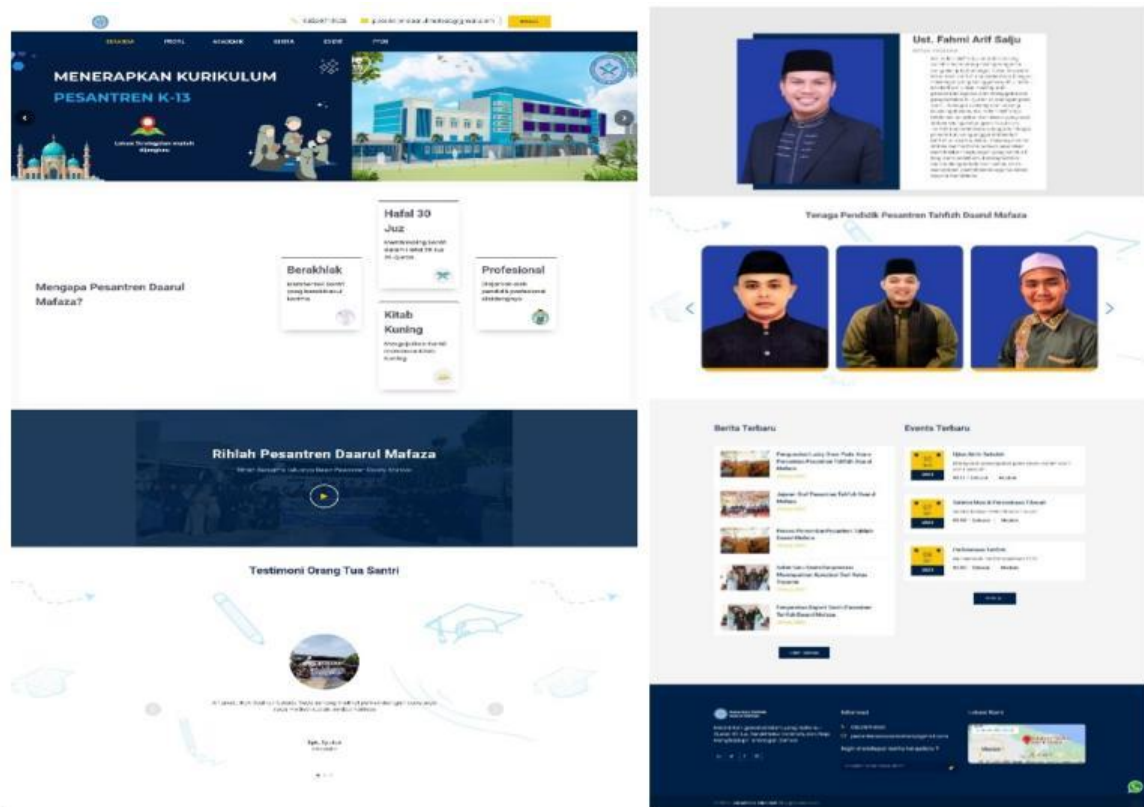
BERANDA PROFIL AKADEMIK BERITA EVENT PPDB

MENERAPKAN KURIKULUM
PESANTREN K-13

Mengapa Pesantren Daarul Mafaza?

Berakhlak

Hafal 30 Juz

Profesional

Kitab Kuning

Rihlah Pesantren Daarul Mafaza

Testimoni Orang Tua Santri

Ust. Fahmi Arif Salju

Tenaga Pendidik Pesantren Tahfizh Daarul Mafaza

Berita Terbaru

Events Terbaru

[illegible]